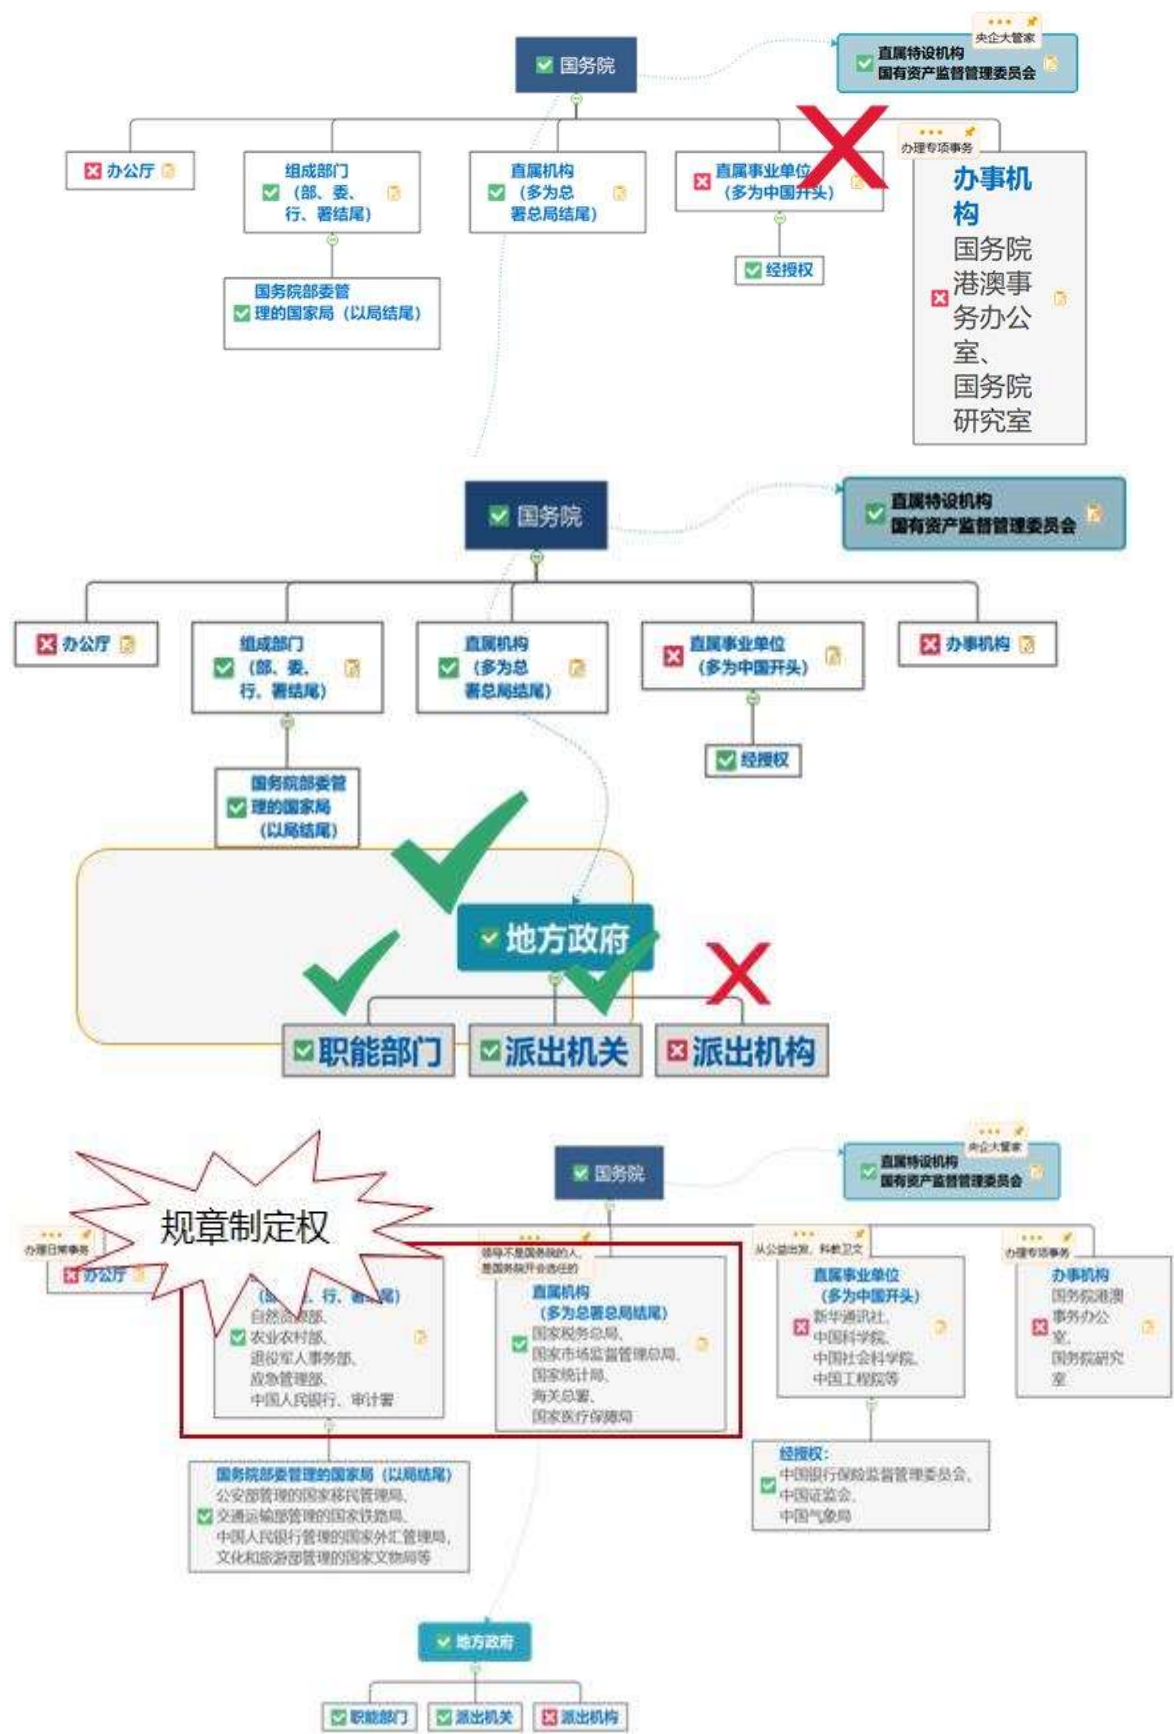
国务院

央企大管家
直属特设机构
国有资产监督管理委员会

办公厅

组成部门
（部、委、行、署结尾）

国务院部委管理的国家局（以局结尾）

直属机构
（多为总署总局结尾）

直属事业单位
（多为中国开头）

经授权

办理专项事务
办事机构
国务院港澳事务办公室、国务院研究室

国务院

直属特设机构
国有资产监督管理委员会

办公厅

组成部门
（部、委、行、署结尾）

国务院部委管理的国家局
（以局结尾）

直属机构
（多为总署总局结尾）

直属事业单位
（多为中国开头）

经授权

办事机构

地方政府

职能部门

派出机关

派出机构

规章制定权

国务院

央企大管家
直属特设机构
国有资产监督管理委员会

办理日常事务
办公厅

（部、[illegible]、行、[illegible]尾）
自然资源部、
农业农村部、
退役军人事务部、
应急管理部、
中国人民银行、审计署

领导不是国务院的人，是国务院开会选任的
直属机构
（多为总署总局结尾）
国家税务总局、
国家市场监督管理总局、
国家统计局、
海关总署、
国家医疗保障局

从公益出发，科教卫文
直属事业单位
（多为中国开头）
新华通讯社、
中国科学院、
中国社会科学院、
中国工程院等

办理专项事务
办事机构
国务院港澳事务办公室、
国务院研究室

国务院部委管理的国家局（以局结尾）
公安部管理的国家移民管理局、
交通运输部管理的国家铁路局、
中国人民银行管理的国家外汇管理局、
文化和旅游部管理的国家文物局等

经授权：
中国银行保险监督管理委员会、
中国证监会、
中国气象局

地方政府

职能部门

派出机关

派出机构